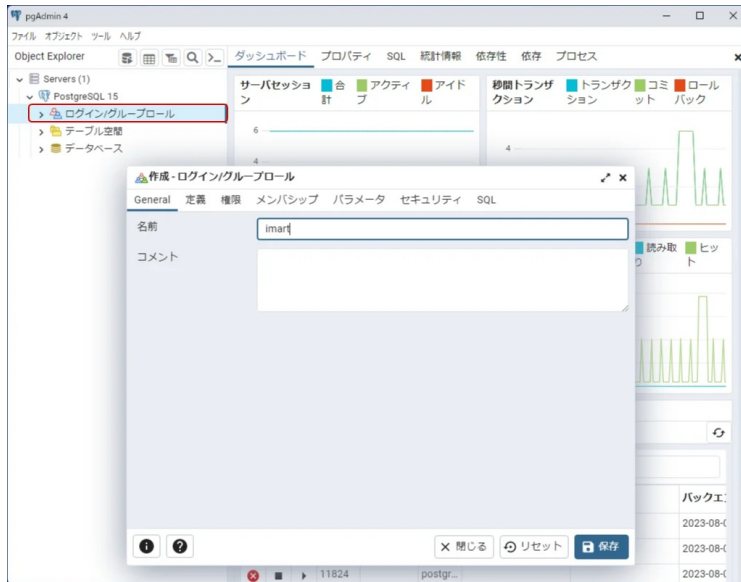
pgAdmin 4

ファイル オブジェクト ツール ヘルプ

Object Explorer

ダッシュボード プロパティ SQL 統計情報 依存性 依存 プロセス

Servers (1)
PostgreSQL 15
ログイン/グループロール
テーブル空間
データベース

サーバセッション 合計 アクティブ アイドル

秒間トランザクション トランザクション コミット ロールバック

6

4

4

読み取り ヒット

作成 - ログイン/グループロール

General 定義 権限 メンバシップ パラメータ セキュリティ SQL

名前 imart

コメント

✕ 閉じる リセット 保存

バックエ

2023-08-0

2023-08-0

11824 postgr... 2023-08-0